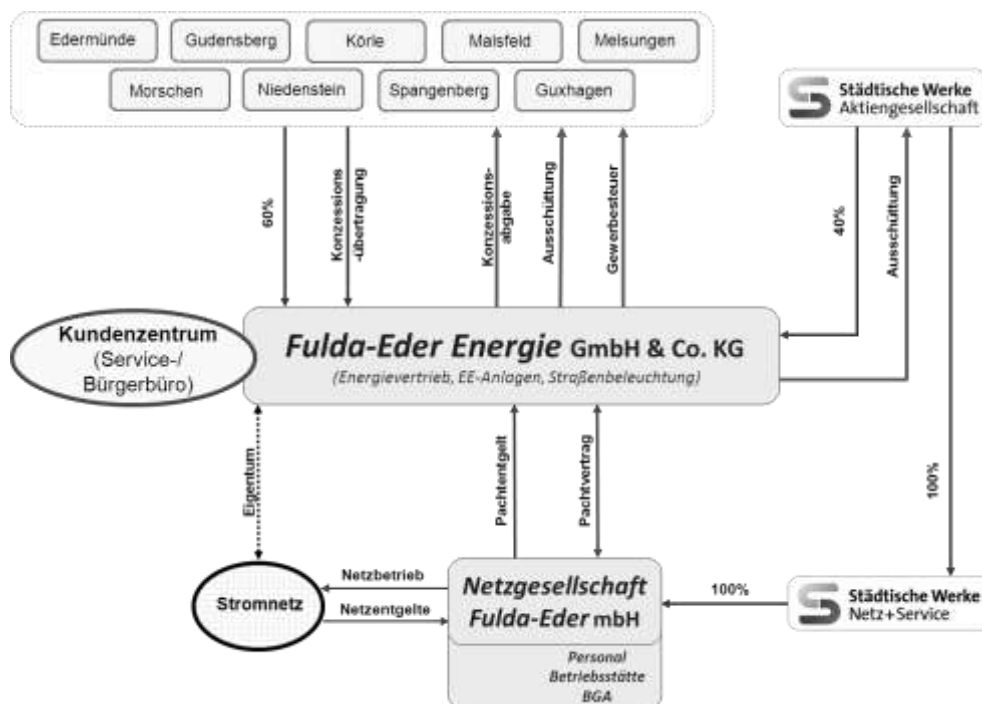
Edermünde
Gudensberg
Körle
Malsfeld
Melsungen
Morschen
Niedenstein
Spangenberg
Guxhagen

Städtische Werke
Aktiengesellschaft

60%

Konzessions-übertragung

Konzessions-abgabe

Ausschüttung

Gewerbesteuer

40%

Ausschüttung

Kundenzentrum
(Service-/
Bürgerbüro)

Fulda-Eder Energie GmbH & Co. KG
(Energievertrieb, EE-Anlagen, Straßenbeleuchtung)

Eigentum

Pachtentgelt

Pachtvertrag

100%

Stromnetz

Netzbetrieb

Netzentgelte

Netzgesellschaft
Fulda-Eder mbH

100%

Städtische Werke
Netz+Service

Personal
Betriebsstätte
BGA